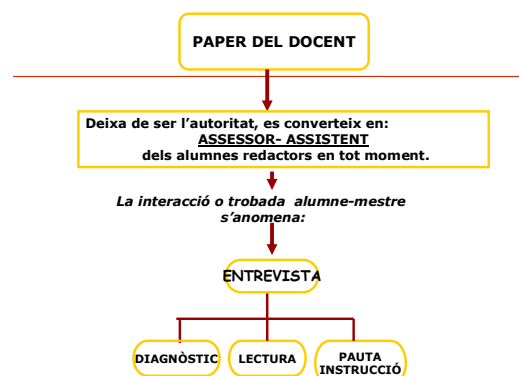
PAPER DEL DOCENT

Deixa de ser l'autoritat, es converteix en:
ASSESSOR- ASSISTENT
dels alumnes redactors en tot moment.

La interacció o trobada alumne-mestre s'anomena:

ENTREVISTA

DIAGNÒSTIC

LECTURA

PAUTA INSTRUCCIÓ